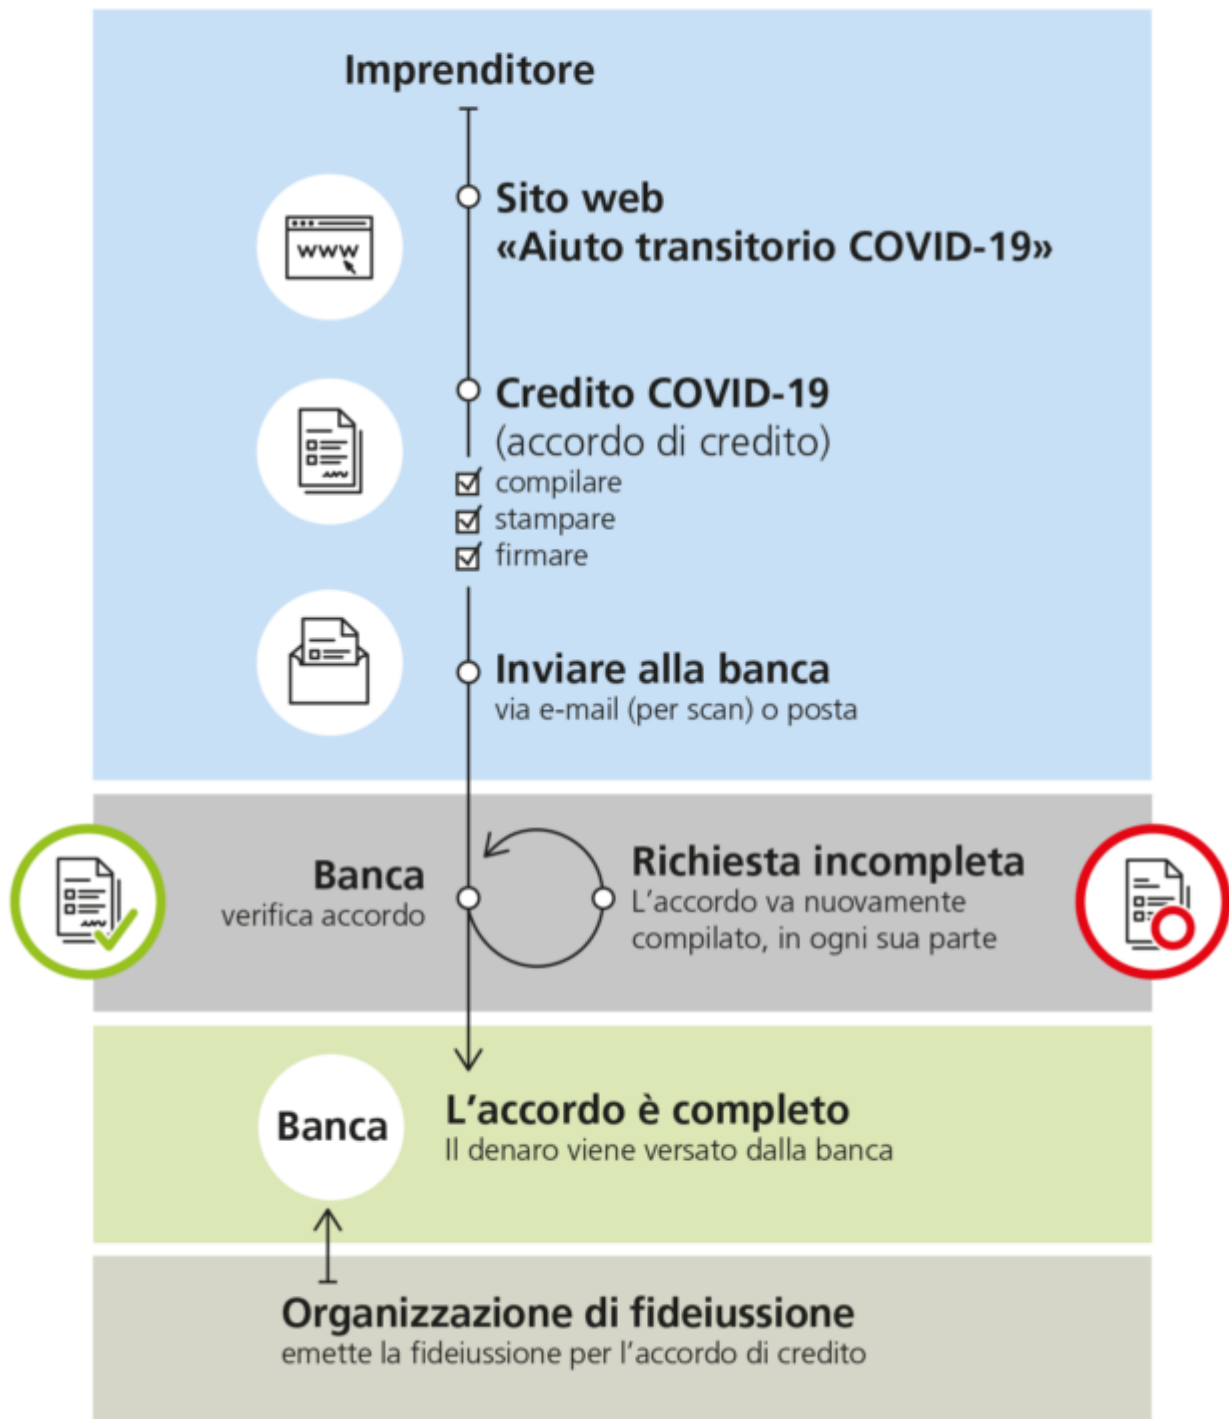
Imprenditore

www

Sito web
«Aiuto transitorio COVID-19»

Credito COVID-19
(accordo di credito)
compilare
stampare
firmare

Inviare alla banca
via e-mail (per scan) o posta

Banca
verifica accordo

Richiesta incompleta
L'accordo va nuovamente compilato, in ogni sua parte

Banca

L'accordo è completo
Il denaro viene versato dalla banca

Organizzazione di fideiussione
emette la fideiussione per l'accordo di credito